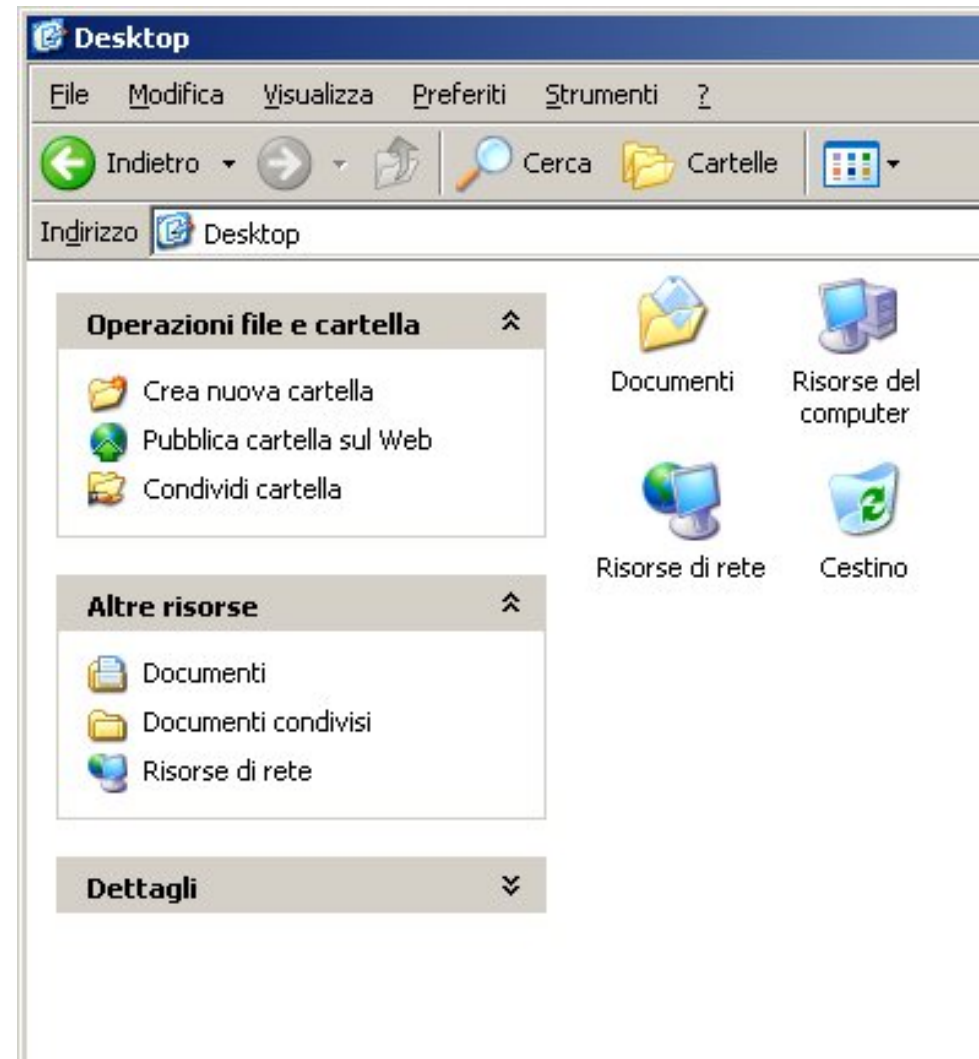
Desktop

File Modifica Visualizza Preferiti Strumenti ?

Indietro Cerca Cartelle

Indirizzo Desktop

Operazioni file e cartella

Crea nuova cartella
Pubblica cartella sul Web
Condividi cartella

Altre risorse

Documenti
Documenti condivisi
Risorse di rete

Dettagli

Documenti
Risorse del computer
Risorse di rete
Cestino